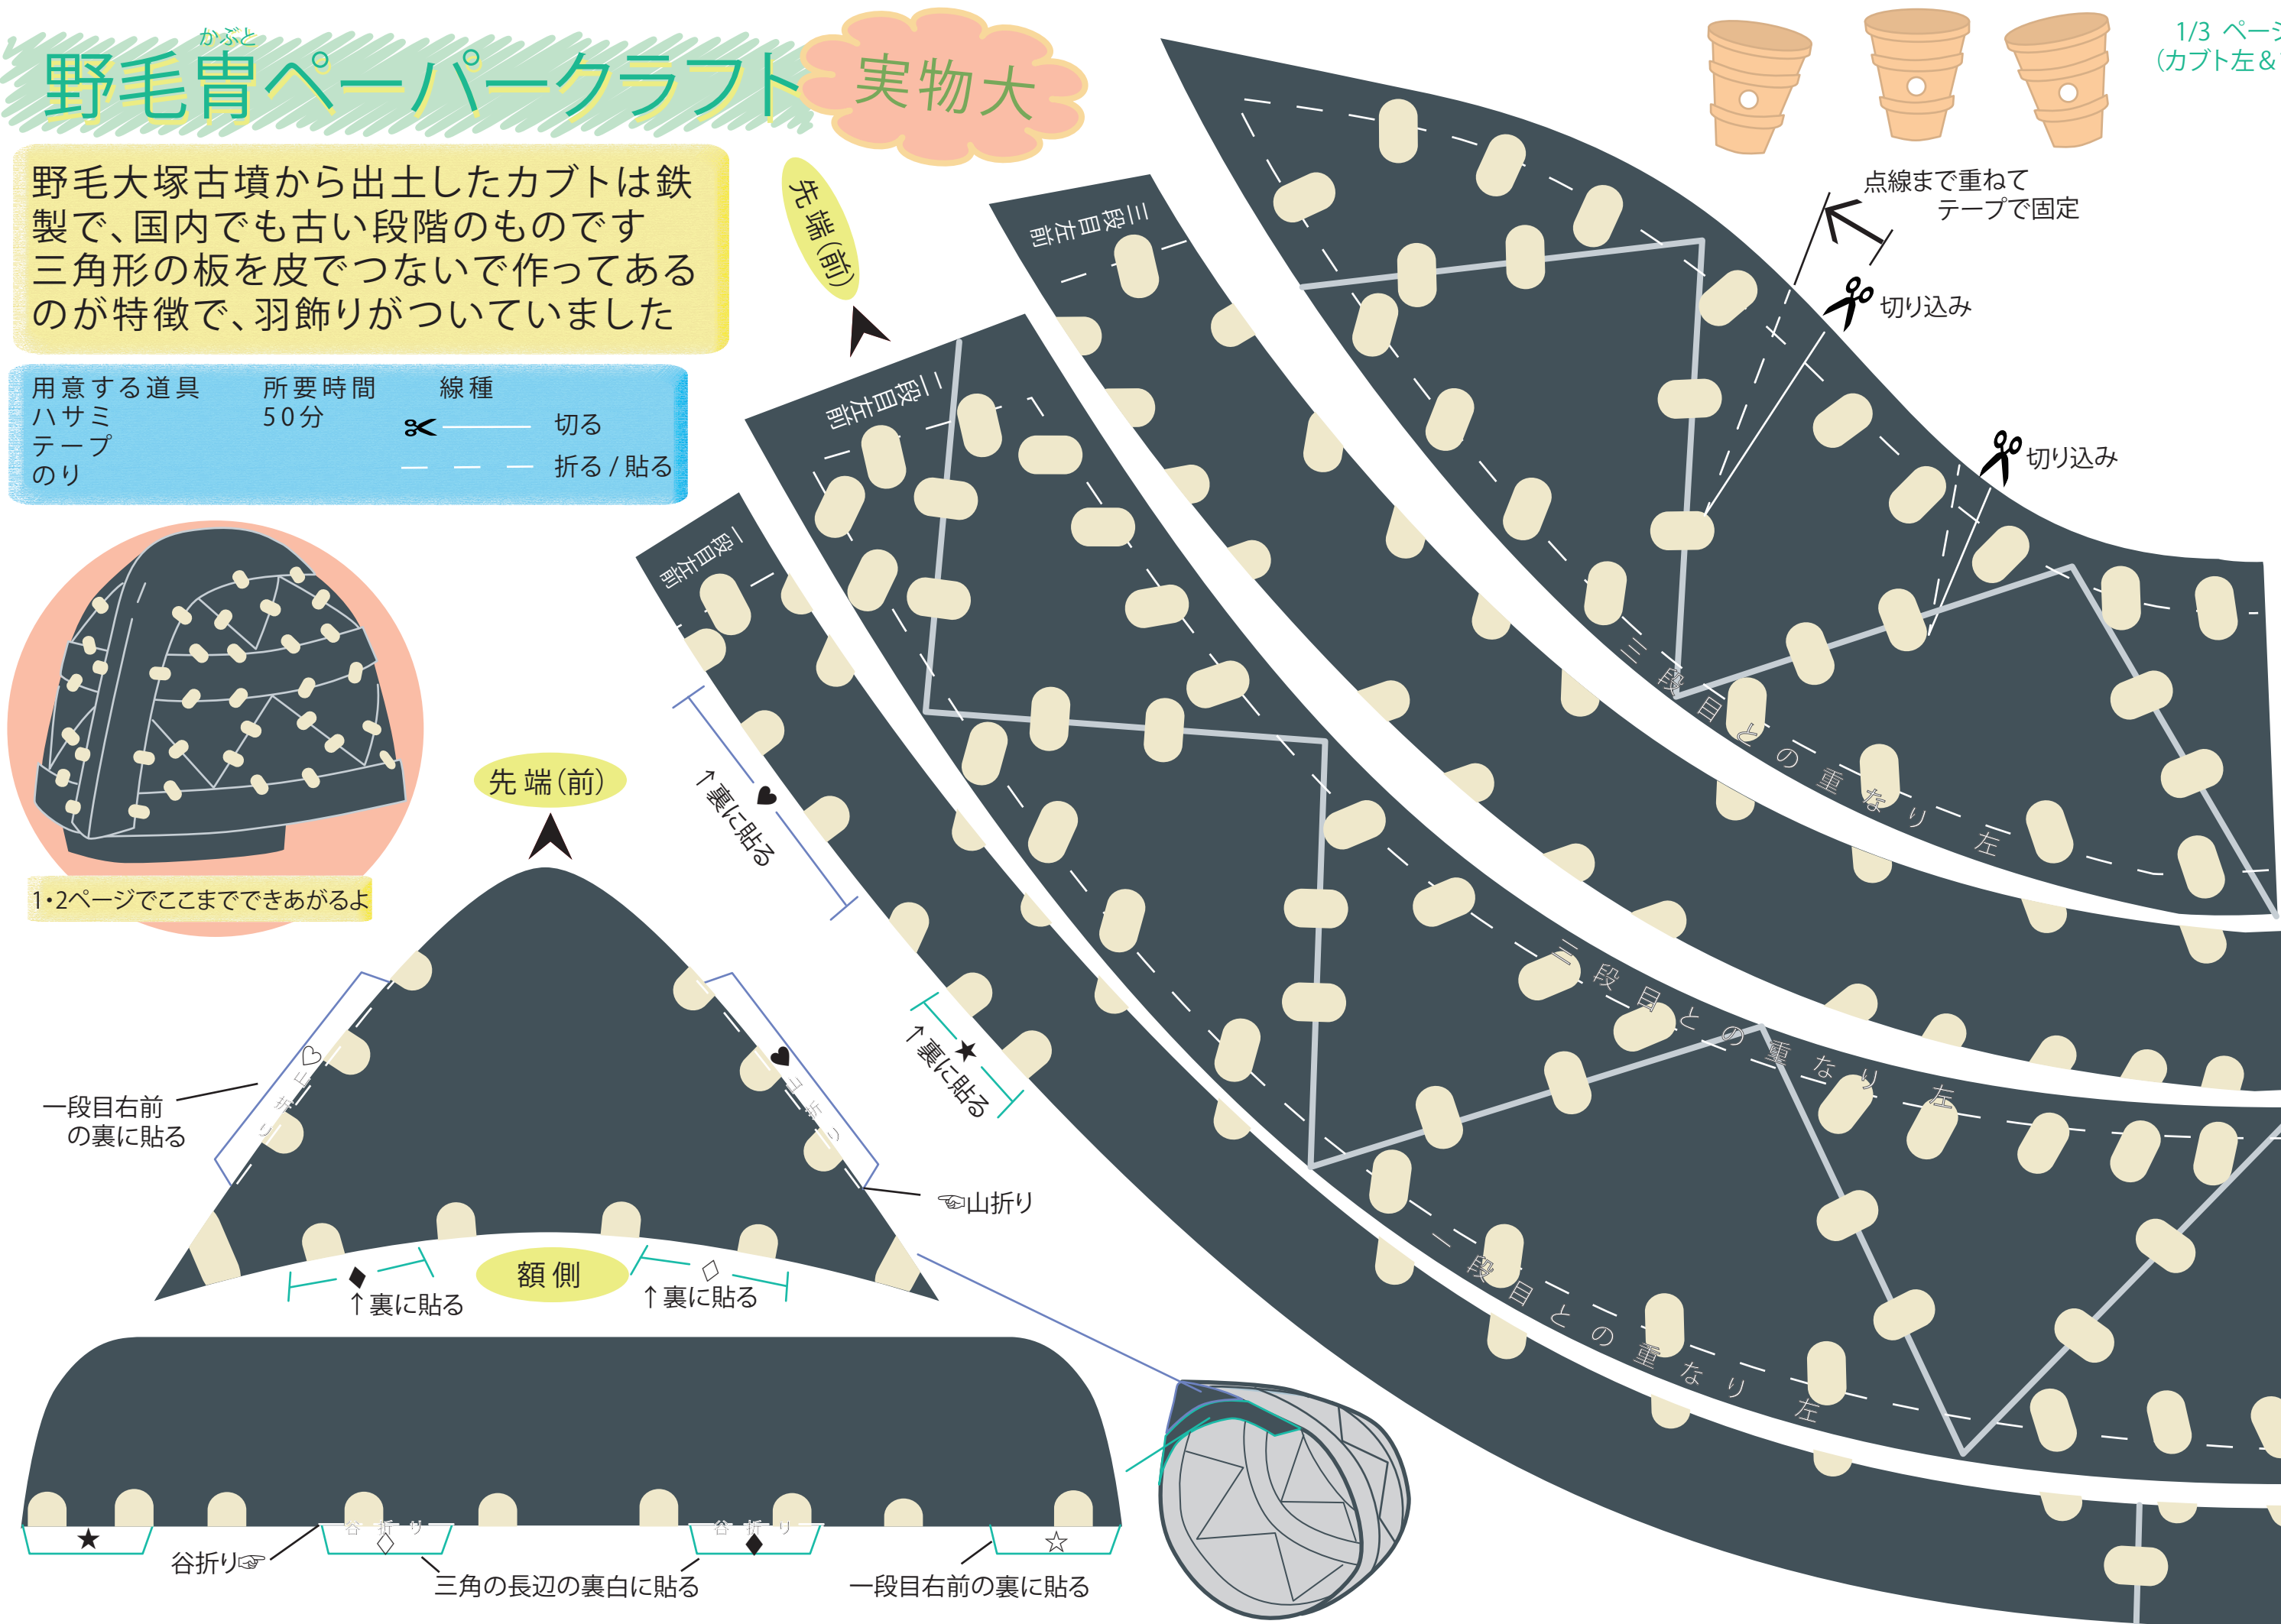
かぶと
野毛冑ペーパークラフト 実物大

1/3 ページ
(カブト左＆

野毛大塚古墳から出土したカブトは鉄製で、国内でも古い段階のものです
三角形の板を皮でつないで作ってあるのが特徴で、羽飾りがついていました

| 用意する道具 | 所要時間 | 線種 |
|---|---|---|
| ハサミ | 50分 | 切る |
| テープ | | 折る / 貼る |
| のり | | |

先端(前)

三段目左前
二段目左前
一段目左前

点線まで重ねて
テープで固定

切り込み
切り込み

三段目との重なり 左
二段目との重なり 左
一段目との重なり 左

1・2ページでここまでできあがるよ

先端(前)

↑裏に貼る ♥
↑裏に貼る ★

♡ 山折り
♥ 山折り

一段目右前
の裏に貼る

☜山折り

額側
◆ ↑裏に貼る
◇ ↑裏に貼る

★ 谷折り ◇ 谷折り ◆ ☆
谷折り☞
三角の長辺の裏白に貼る
一段目右前の裏に貼る